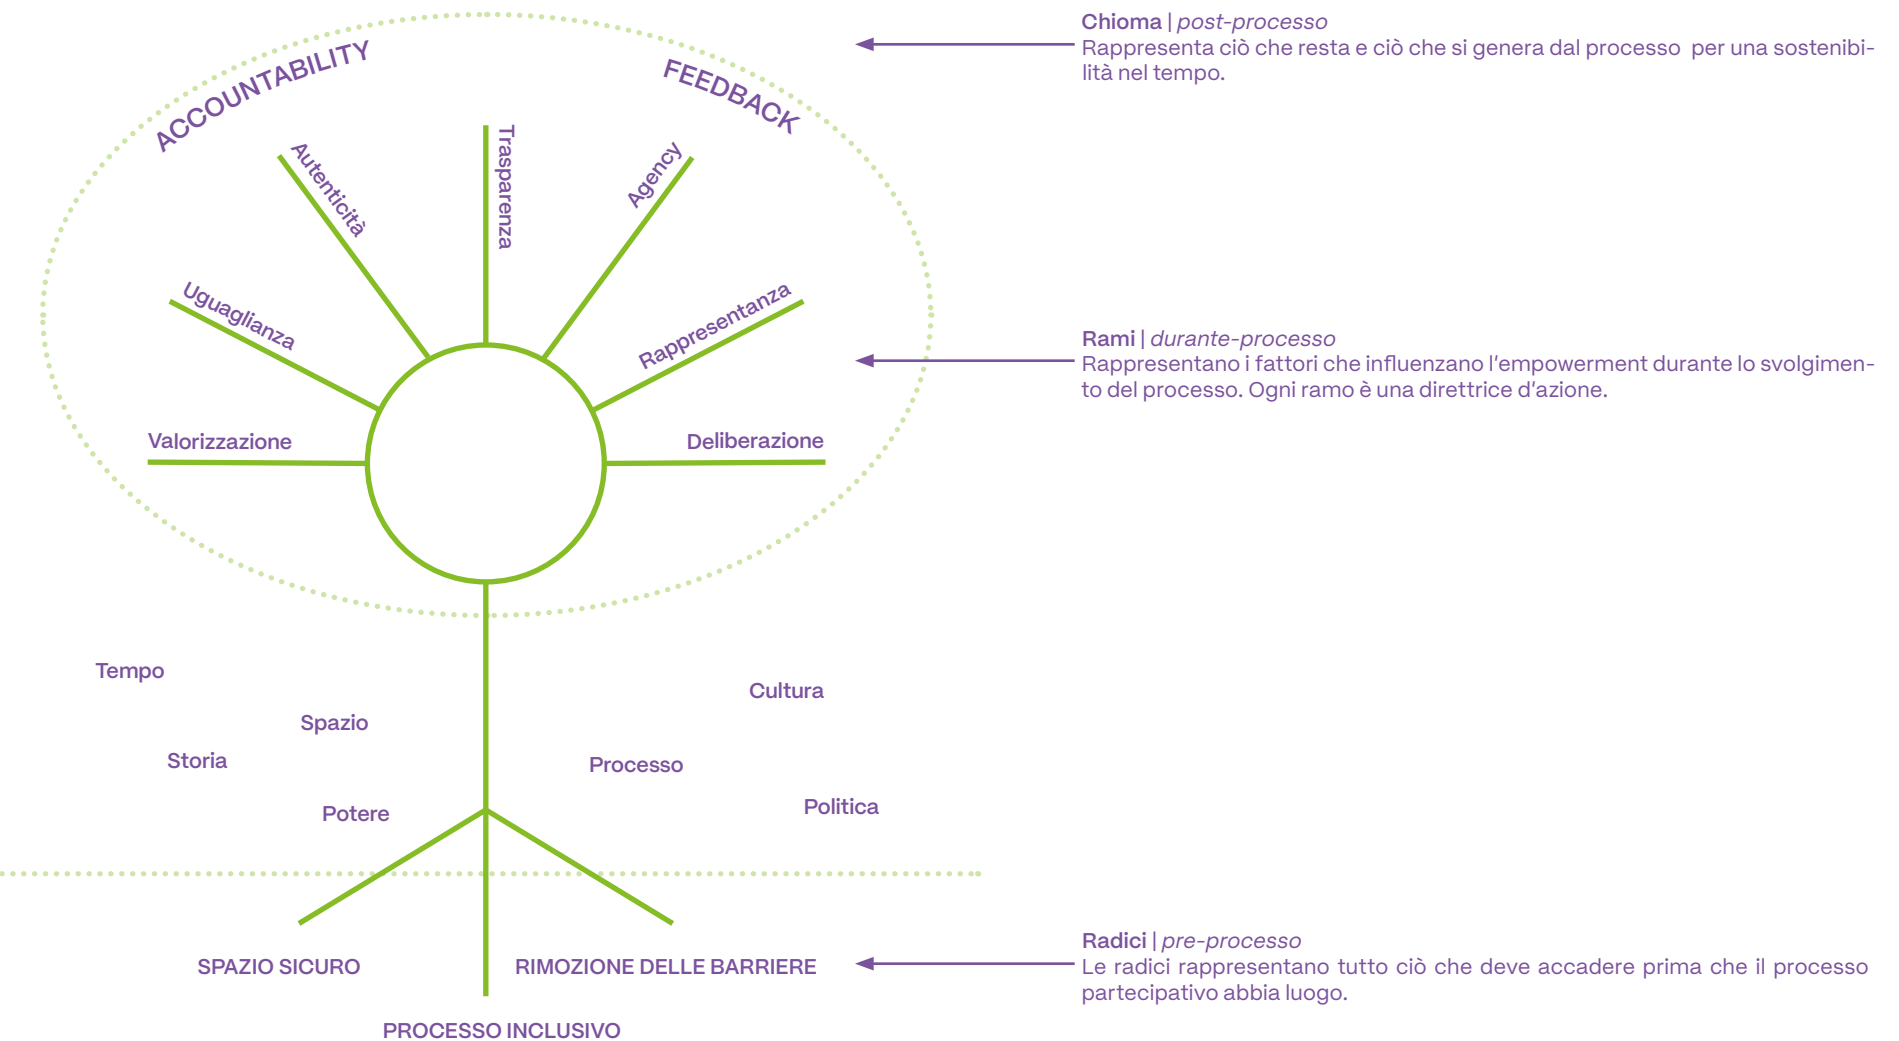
ACCOUNTABILITY

FEEDBACK

Autenticità

Trasparenza

Agency

Uguaglianza

Rappresentanza

Valorizzazione

Deliberazione

Chioma | *post-processo*
Rappresenta ciò che resta e ciò che si genera dal processo per una sostenibilità nel tempo.

Rami | *durante-processo*
Rappresentano i fattori che influenzano l'empowerment durante lo svolgimento del processo. Ogni ramo è una direttrice d'azione.

Tempo

Spazio

Storia

Potere

Cultura

Processo

Politica

SPAZIO SICURO

RIMOZIONE DELLE BARRIERE

PROCESSO INCLUSIVO

Radici | *pre-processo*
Le radici rappresentano tutto ciò che deve accadere prima che il processo partecipativo abbia luogo.